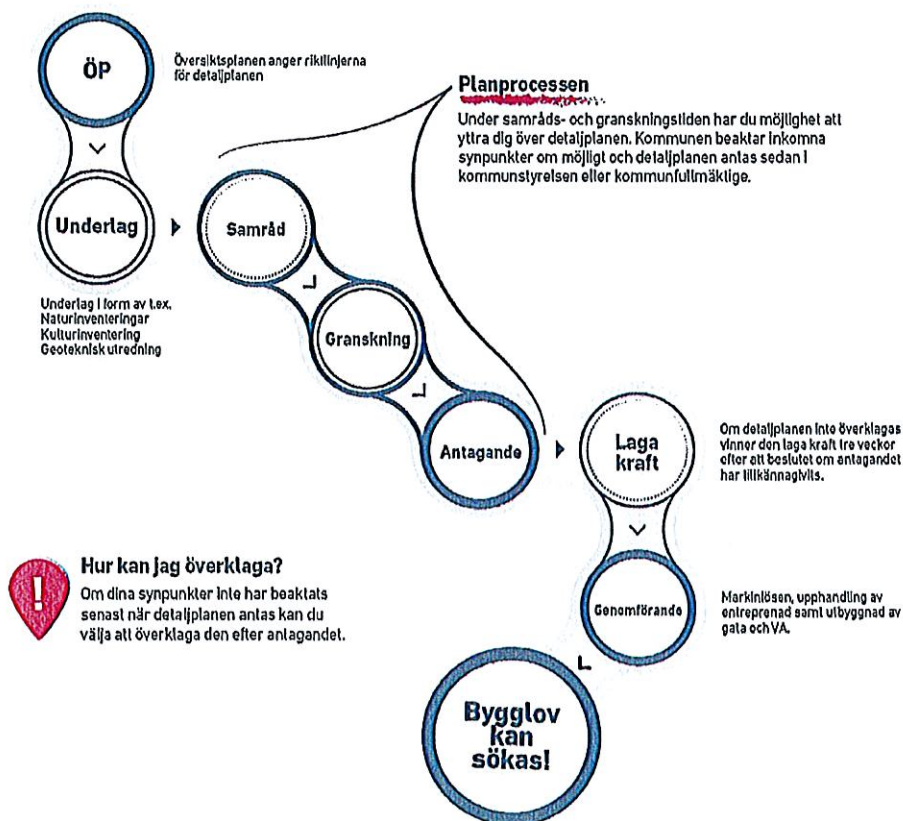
ÖP

Översiktsplanen anger riktlinjerna för detaljplanen

Underlag

Underlag i form av t.ex. Naturinventeringar Kulturinventering Geoteknisk utredning

Planprocessen

Under samråds- och granskningstiden har du möjlighet att yttra dig över detaljplanen. Kommunen beaktar inkomna synpunkter om möjligt och detaljplanen antas sedan i kommunstyrelsen eller kommunfullmäktige.

Samråd

Granskning

Antagande

Laga kraft

Om detaljplanen inte överklagas vinner den laga kraft tre veckor efter att beslutet om antagandet har tillkännagivits.

Genomförande

Marklösen, upphandling av entreprenad samt utbyggnad av gata och VA.

Hur kan jag överklaga?

Om dina synpunkter inte har beaktats senast när detaljplanen antas kan du välja att överklaga den efter antagandet.

Bygglov kan sökas!